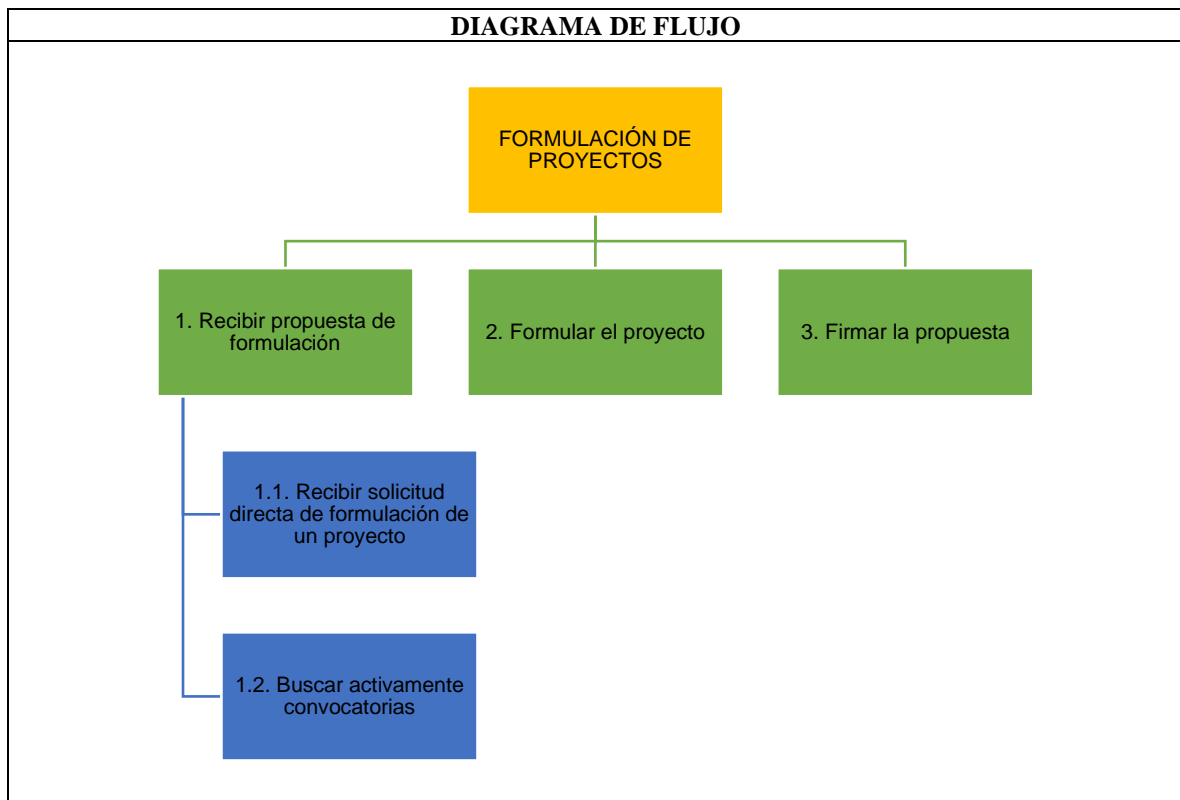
DIAGRAMA DE FLUJO

FORMULACIÓN DE PROYECTOS

1. Recibir propuesta de formulación

2. Formular el proyecto

3. Firmar la propuesta

1.1. Recibir solicitud directa de formulación de un proyecto

1.2. Buscar activamente convocatorias